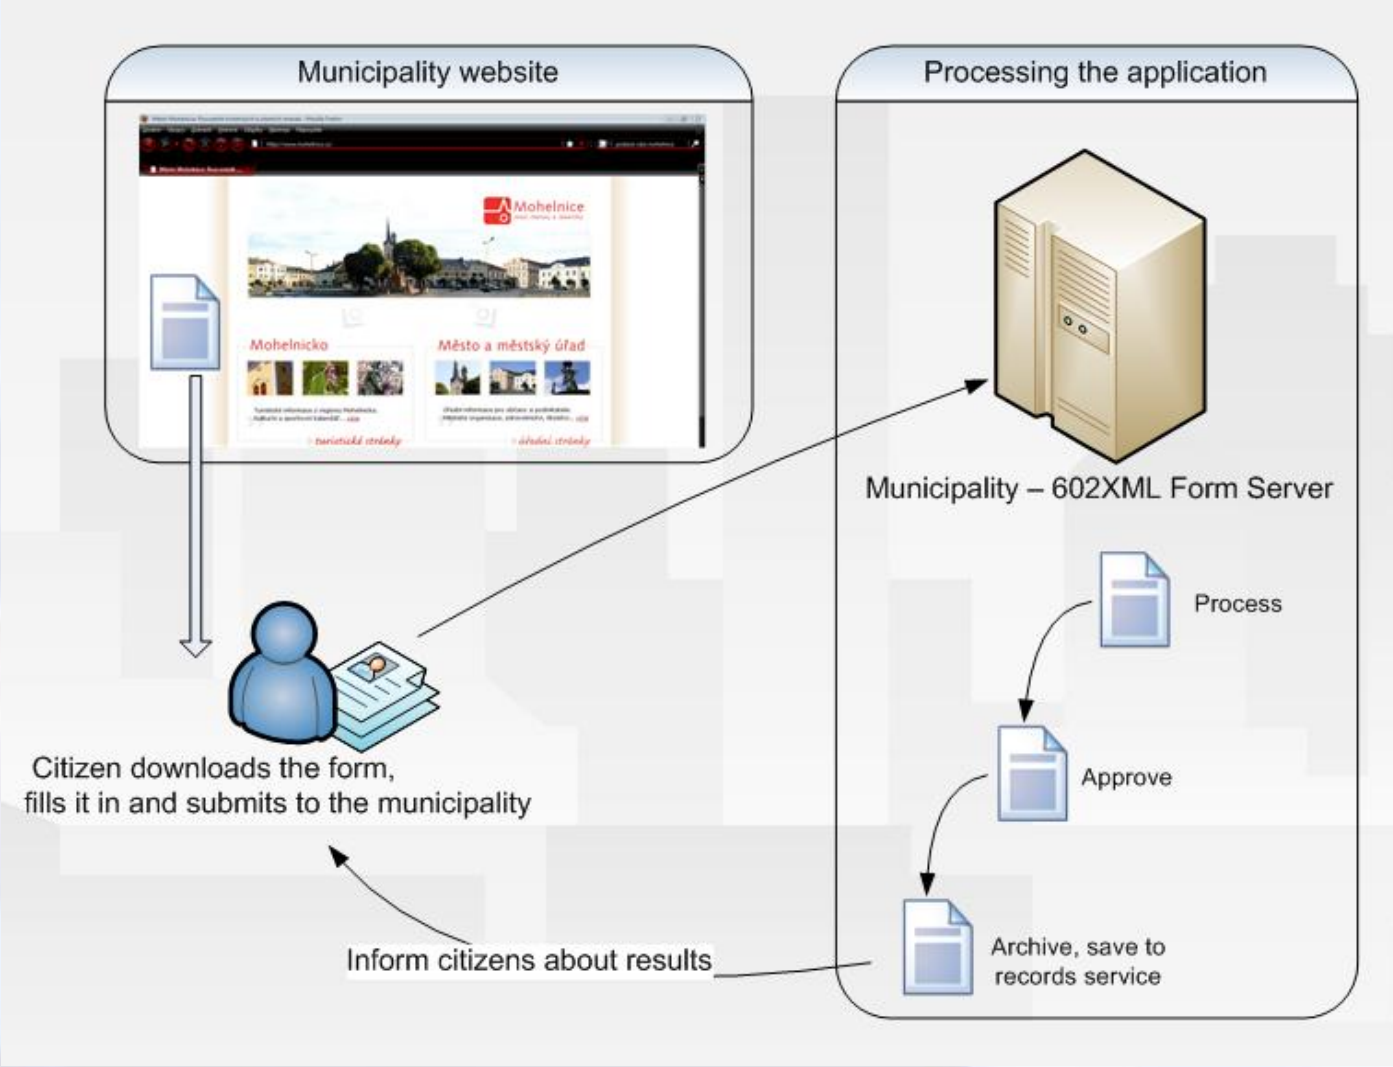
Municipality website

Mohelnice

Mohelnicko

Město a městský úřad

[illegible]

turistické stránky

úřední stránky

Processing the application

Municipality – 602XML Form Server

Process

Approve

Archive, save to records service

Citizen downloads the form, fills it in and submits to the municipality

Inform citizens about results